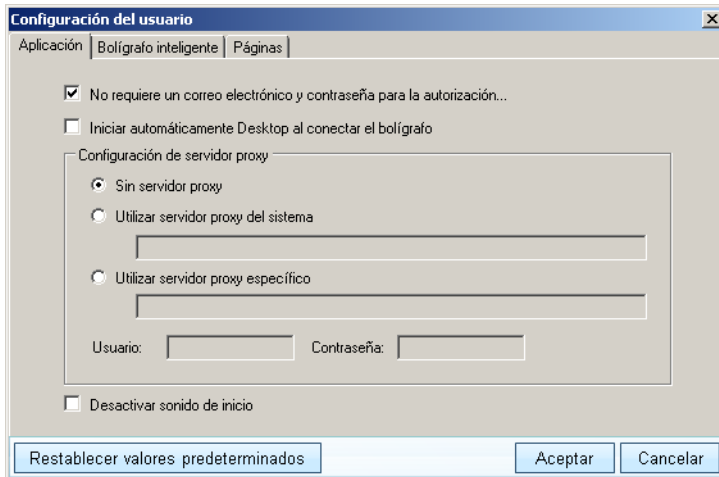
Configuración del usuario

Aplicación | Bolígrafo inteligente | Páginas

No requiere un correo electrónico y contraseña para la autorización...

Iniciar automáticamente Desktop al conectar el bolígrafo

Configuración de servidor proxy

Sin servidor proxy

Utilizar servidor proxy del sistema

Utilizar servidor proxy específico

Usuario: Contraseña:

Desactivar sonido de inicio

Restablecer valores predeterminados

Aceptar

Cancelar